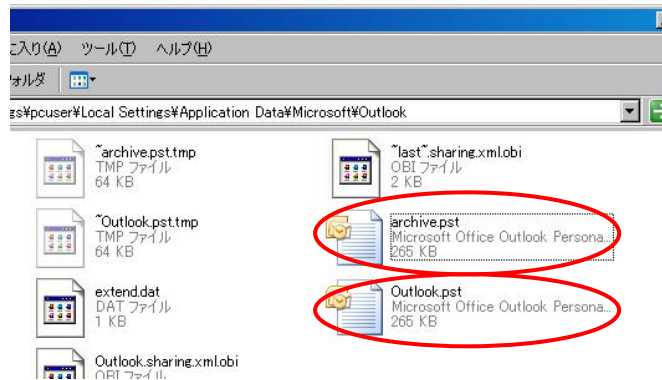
こ入り(A)　ツール(T)　ヘルプ(H)

ォルダ

gs¥pcuser¥Local Settings¥Application Data¥Microsoft¥Outlook

~archive.pst.tmp
TMP ファイル
64 KB

~last~sharing.xml.obi
OBI ファイル
2 KB

~Outlook.pst.tmp
TMP ファイル
64 KB

archive.pst
Microsoft Office Outlook Persona...
265 KB

extend.dat
DAT ファイル
1 KB

Outlook.pst
Microsoft Office Outlook Persona...
265 KB

Outlook.sharing.xml.obi
OBI ファイル